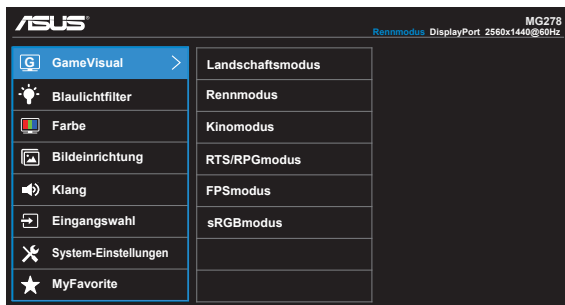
ASUS

MG278
Rennmodus DisplayPort 2560x1440@60Hz

GameVisual
Blaulichtfilter
Farbe
Bildeinrichtung
Klang
Eingangswahl
System-Einstellungen
MyFavorite

Landschaftsmodus
Rennmodus
Kinomodus
RTS/RPGmodus
FPSmodus
sRGBmodus